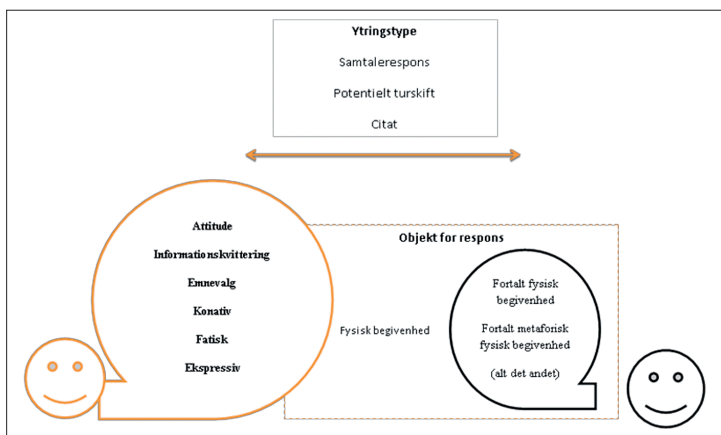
Ytringstype

Samtalerespons

Potentielt turskift

Citat

Attitude

Informationskvittering

Emnevalg

Konativ

Fatisk

Ekspressiv

Objekt for respons

Fysisk begivenhed

Fortalt fysisk begivenhed

Fortalt metaforisk fysisk begivenhed

(alt det andet)